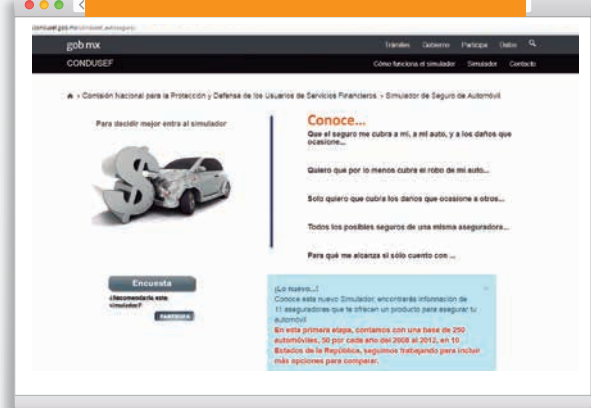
condusef.gob.mx/simulador_autoseguro

gob mx

Trámites Gobierno Participa Datos

CONDUSEF

Cómo funciona el simulador Simulador Contacto

› Comisión Nacional para la Protección y Defensa de los Usuarios de Servicios Financieros › Simulador de Seguro de Automóvil

Para decidir mejor entra al simulador

Conoce...

Que el seguro me cubra a mí, a mi auto, y a los daños que ocasione...

Quiero que por lo menos cubra el robo de mi auto...

Solo quiero que cubra los daños que ocasione a otros...

Todos los posibles seguros de una misma aseguradora...

Para qué me alcanza si sólo cuento con ...

Encuesta

¿Recomendaría este simulador?

PARTICIPA

¡Lo nuevo...!

Conoce este nuevo Simulador, encontrarás información de 11 aseguradoras que te ofrecen un producto para asegurar tu automóvil.

En esta primera etapa, contamos con una base de 250 automóviles, 50 por cada año del 2008 al 2012, en 10 Estados de la República, seguimos trabajando para incluir más opciones para comparar.